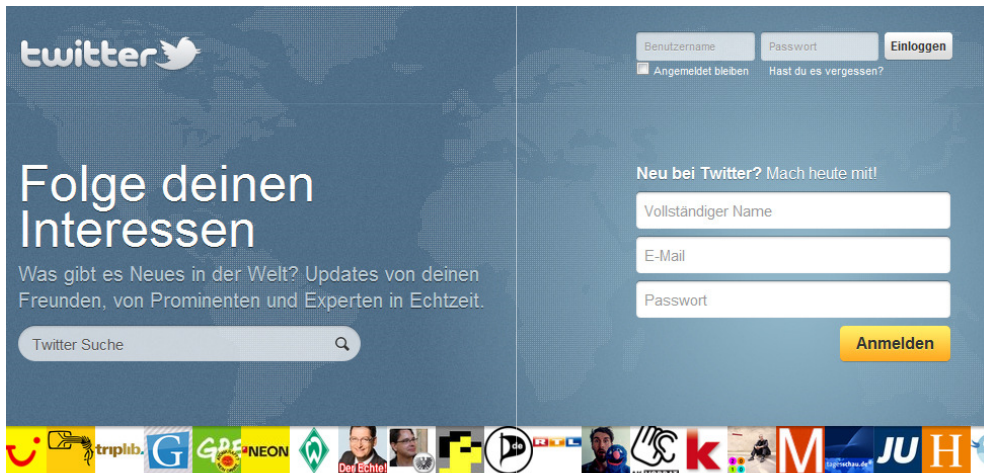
twitter

Benutzername
Passwort
Einloggen
Angemeldet bleiben
Hast du es vergessen?

Folge deinen Interessen

Was gibt es Neues in der Welt? Updates von deinen Freunden, von Prominenten und Experten in Echtzeit.

Twitter Suche

Neu bei Twitter? Mach heute mit!

Vollständiger Name
E-Mail
Passwort
Anmelden

triplib.
G
GRÜNE
NEON
W
Der Echte!
RTL
K
M
tagesschau.de
JU
H